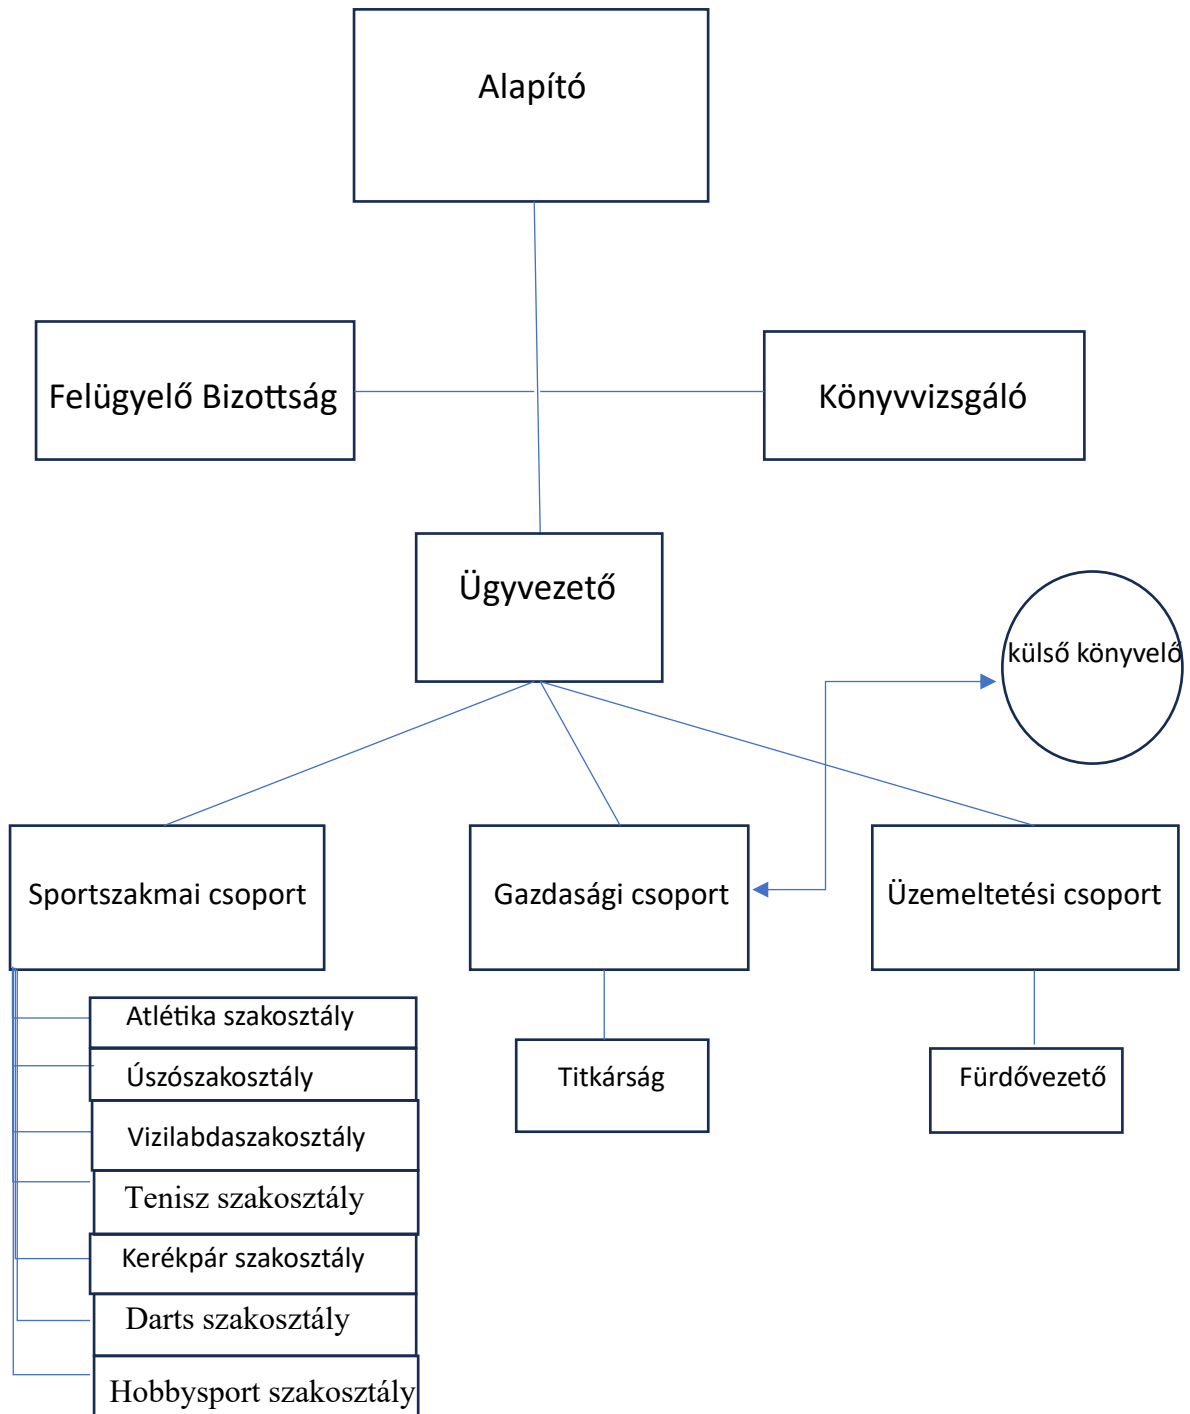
Alapító

Felügyelő Bizottság

Könyvvizsgáló

Ügyvezető

külső könyvelő

Sportszakmai csoport

Gazdasági csoport

Üzemeltetési csoport

Atlétika szakosztály

Úszószakosztály

Vizilabdaszakosztály

Tenisz szakosztály

Kerékpár szakosztály

Darts szakosztály

Hobbysport szakosztály

Titkárság

Fürdővezető